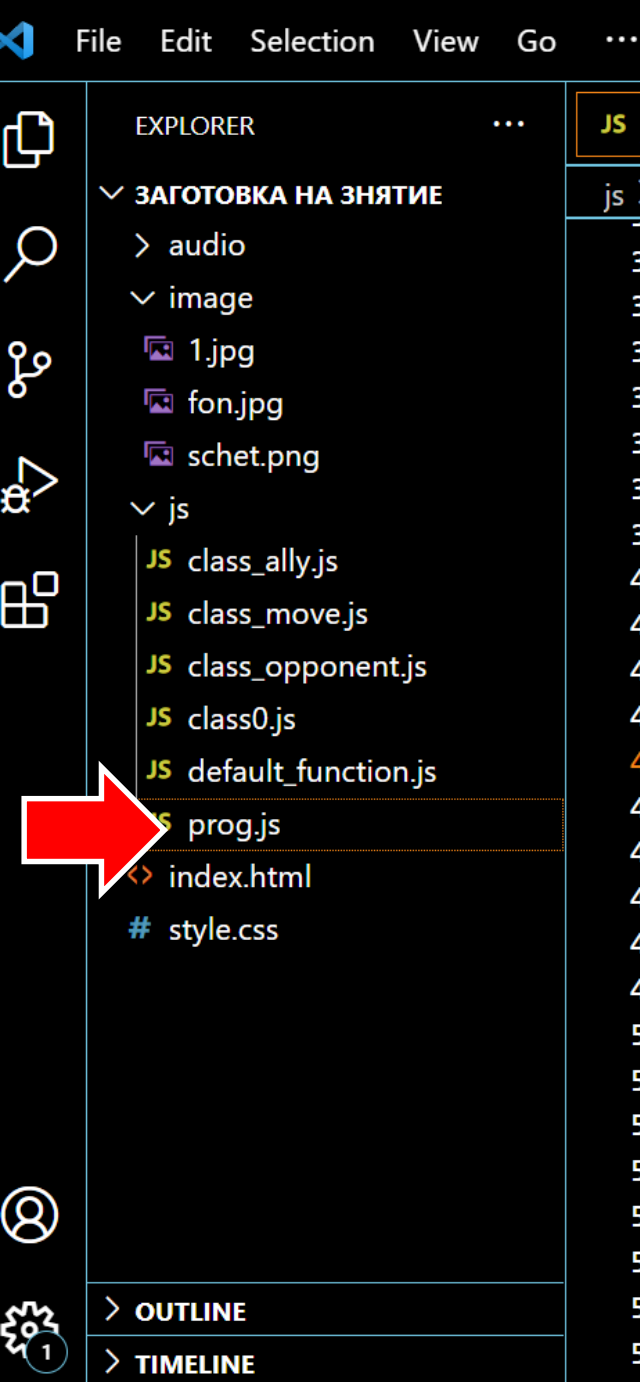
File Edit Selection View Go ···

EXPLORER ···

ЗАГОТОВКА НА ЗНЯТИЕ
audio
image
1.jpg
fon.jpg
schet.png
js
JS class_ally.js
JS class_move.js
JS class_opponent.js
JS class0.js
JS default_function.js
JS prog.js
index.html
# style.css

OUTLINE
TIMELINE

1

JS
js